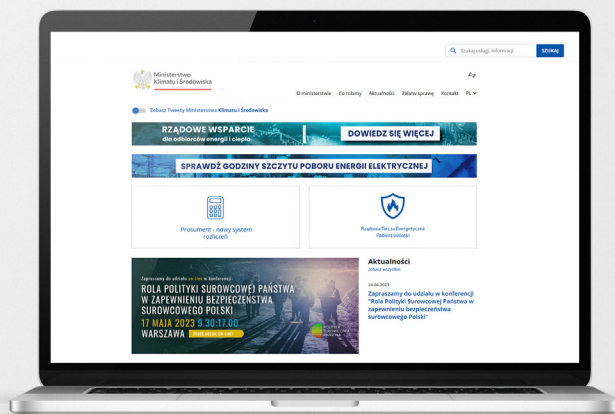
Szukaj usługi, informacji SZUKAJ

Ministerstwo Klimatu i Środowiska

O ministerstwie Co robimy Aktualności Załatw sprawę Kontakt PL

Zobacz Tweety Ministerstwa Klimatu i Środowiska

RZĄDOWE WSPARCIE dla odbiorców energii i ciepła DOWIEDZ SIĘ WIĘCEJ

SPRAWDŹ GODZINY SZCZYTU POBORU ENERGII ELEKTRYCZNEJ

Prosument - nowy system rozliczeń

Rządowa Tarcza Energetyczna
Pobierz wniosek

Zapraszamy do udziału on-line w konferencji:
ROLA POLITYKI SUROWCOWEJ PAŃSTWA W ZAPEWNIENIU BEZPIECZEŃSTWA SUROWCOWEGO POLSKI
17 MAJA 2023 9.30-17.00
WARSZAWA

Aktualności
Zobacz wszystkie

24.04.2023
Zapraszamy do udziału w konferencji "Rola Polityki Surowcowej Państwa w zapewnieniu bezpieczeństwa surowcowego Polski"